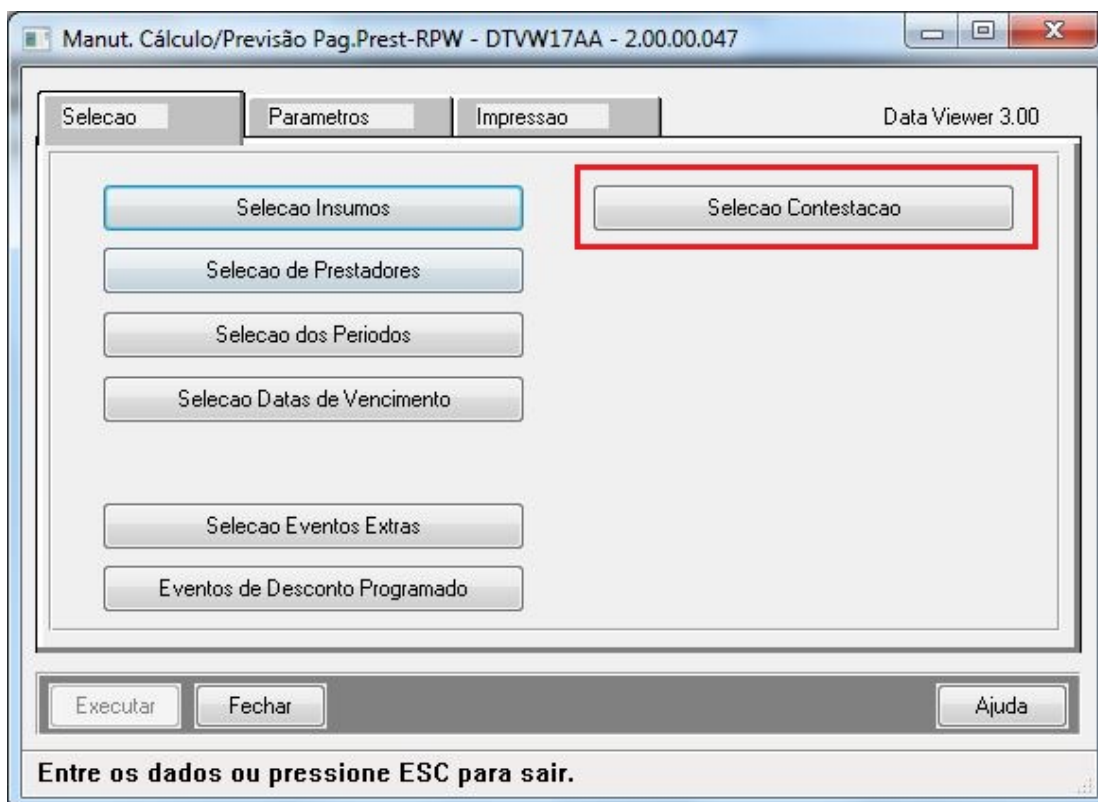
Manut. Cálculo/Previsão Pag.Prest-RPW - DTVW17AA - 2.00.00.047

Selecao | Parametros | Impressao

Data Viewer 3.00

Selecao Insumos

Selecao Contestacao

Selecao de Prestadores

Selecao dos Periodos

Selecao Datas de Vencimento

Selecao Eventos Extras

Eventos de Desconto Programado

Executar

Fechar

Ajuda

Entre os dados ou pressione ESC para sair.